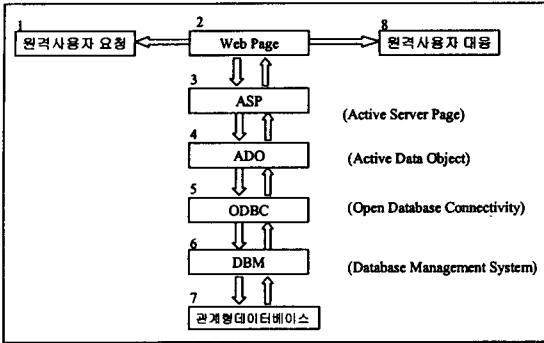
1
원격사용자 요청

2
Web Page

8
원격사용자 대응

3
ASP

(Active Server Page)

4
ADO

(Active Data Object)

5
ODBC

(Open Database Connectivity)

6
DBM

(Database Management System)

7
관계형데이터베이스